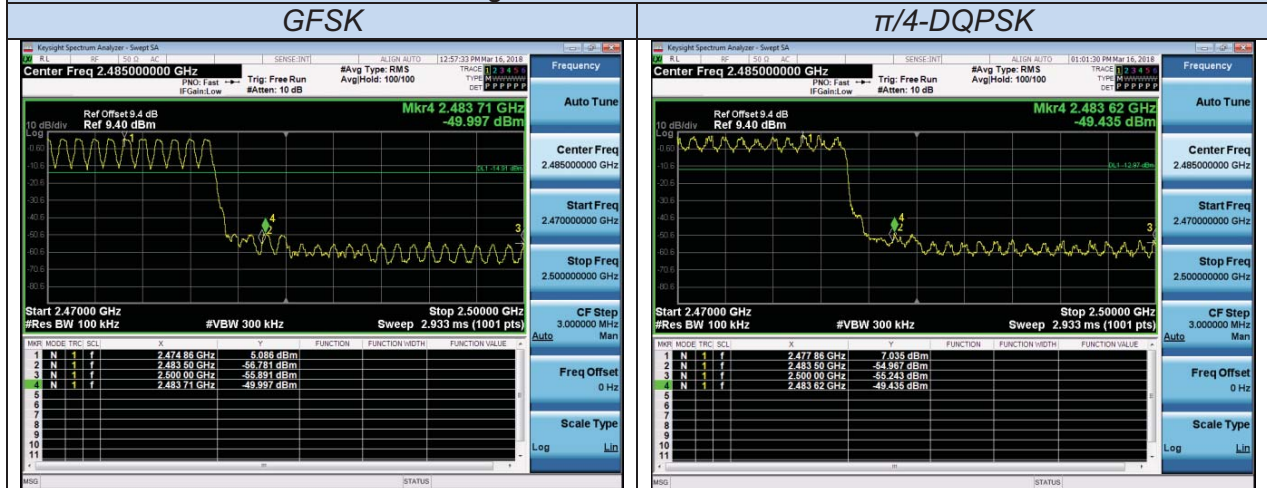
| GFSK | π/4-DQPSK |
|---|---|

Keysight Spectrum Analyzer - Swept SA
RL RF 50 Ω AC SENSE:INT ALIGN AUTO 12:57:33 PM Mar 16, 2018
Center Freq 2.485000000 GHz
PNO: Fast IFGain:Low
Trig: Free Run
#Atten: 10 dB
#Avg Type: RMS
Avg|Hold: 100/100
TRACE 1 2 3 4 5 6
TYPE M
DET P P P P P P
Frequency
Ref Offset 9.4 dB
10 dB/div Ref 9.40 dBm
Log
Mkr4 2.483 71 GHz
-49.997 dBm
-0.60
-10.6
-20.6
-30.6
-40.6
-50.6
-60.6
-70.6
-80.6
DL1 -14.91 dBm
Start 2.47000 GHz
#Res BW 100 kHz
#VBW 300 kHz
Stop 2.50000 GHz
Sweep 2.933 ms (1001 pts)

| MKR | MODE | TRC | SCL | X | Y | FUNCTION | FUNCTION WIDTH | FUNCTION VALUE |
|---|---|---|---|---|---|---|---|---|
| 1 | N | 1 | f | 2.474 86 GHz | 5.086 dBm | | | |
| 2 | N | 1 | f | 2.483 50 GHz | -56.781 dBm | | | |
| 3 | N | 1 | f | 2.500 00 GHz | -55.891 dBm | | | |
| 4 | N | 1 | f | 2.483 71 GHz | -49.997 dBm | | | |
| 5 | | | | | | | | |
| 6 | | | | | | | | |
| 7 | | | | | | | | |
| 8 | | | | | | | | |
| 9 | | | | | | | | |
| 10 | | | | | | | | |
| 11 | | | | | | | | |

MSG STATUS

Auto Tune
Center Freq
2.485000000 GHz
Start Freq
2.470000000 GHz
Stop Freq
2.500000000 GHz
CF Step
3.000000 MHz
Auto Man
Freq Offset
0 Hz
Scale Type
Log Lin

Keysight Spectrum Analyzer - Swept SA
RL RF 50 Ω AC SENSE:INT ALIGN AUTO 01:01:30 PM Mar 16, 2018
Center Freq 2.485000000 GHz
PNO: Fast IFGain:Low
Trig: Free Run
#Atten: 10 dB
#Avg Type: RMS
Avg|Hold: 100/100
TRACE 1 2 3 4 5 6
TYPE M
DET P P P P P P
Frequency
Ref Offset 9.4 dB
10 dB/div Ref 9.40 dBm
Log
Mkr4 2.483 62 GHz
-49.435 dBm
-0.60
-10.6
-20.6
-30.6
-40.6
-50.6
-60.6
-70.6
-80.6
DL1 -12.97 dBm
Start 2.47000 GHz
#Res BW 100 kHz
#VBW 300 kHz
Stop 2.50000 GHz
Sweep 2.933 ms (1001 pts)

| MKR | MODE | TRC | SCL | X | Y | FUNCTION | FUNCTION WIDTH | FUNCTION VALUE |
|---|---|---|---|---|---|---|---|---|
| 1 | N | 1 | f | 2.477 86 GHz | 7.035 dBm | | | |
| 2 | N | 1 | f | 2.483 50 GHz | -54.967 dBm | | | |
| 3 | N | 1 | f | 2.500 00 GHz | -55.243 dBm | | | |
| 4 | N | 1 | f | 2.483 62 GHz | -49.435 dBm | | | |
| 5 | | | | | | | | |
| 6 | | | | | | | | |
| 7 | | | | | | | | |
| 8 | | | | | | | | |
| 9 | | | | | | | | |
| 10 | | | | | | | | |
| 11 | | | | | | | | |

MSG STATUS

Auto Tune
Center Freq
2.485000000 GHz
Start Freq
2.470000000 GHz
Stop Freq
2.500000000 GHz
CF Step
3.000000 MHz
Auto Man
Freq Offset
0 Hz
Scale Type
Log Lin